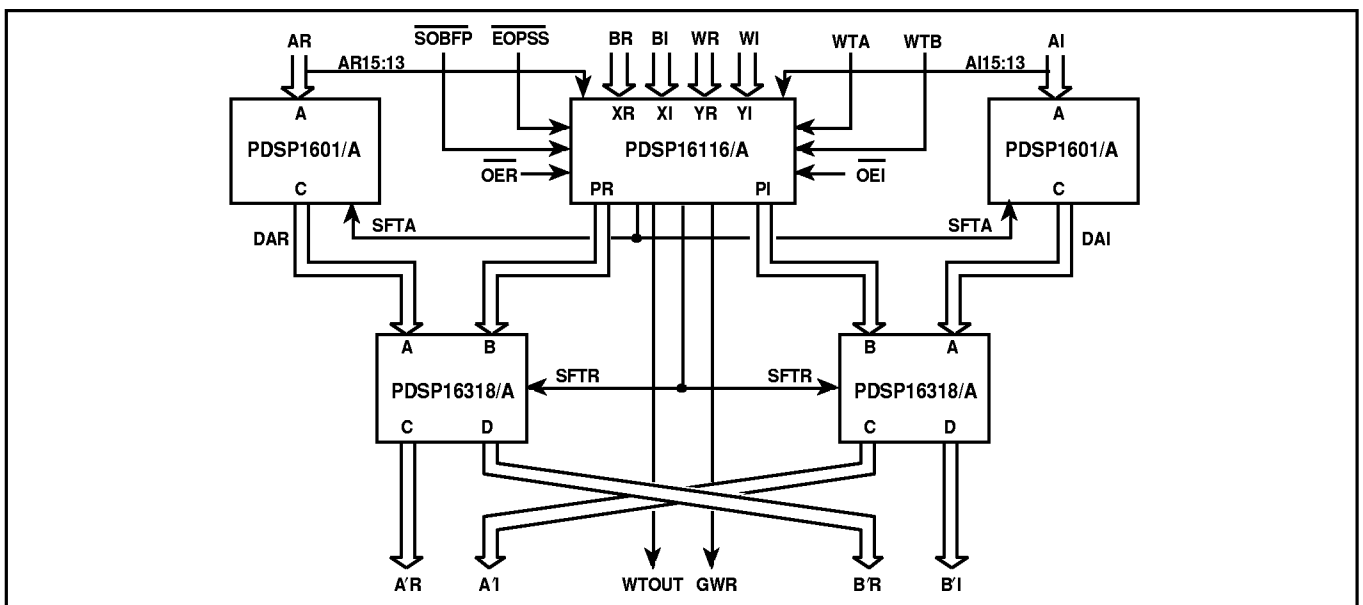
AR
$\overline{SOBFP}$
$\overline{EOPSS}$
BR
BI
WR
WI
WTA
WTB
AI
AR15:13
AI15:13
A
PDSP1601/A
C
XR
XI
YR
YI
PDSP16116/A
$\overline{OER}$
PR
PI
$\overline{OEI}$
A
PDSP1601/A
C
SFTA
SFTA
DAR
DAI
A
B
PDSP16318/A
C
D
SFTR
SFTR
B
A
PDSP16318/A
C
D
A'R
A'I
WTOUT
GWR
B'R
B'I